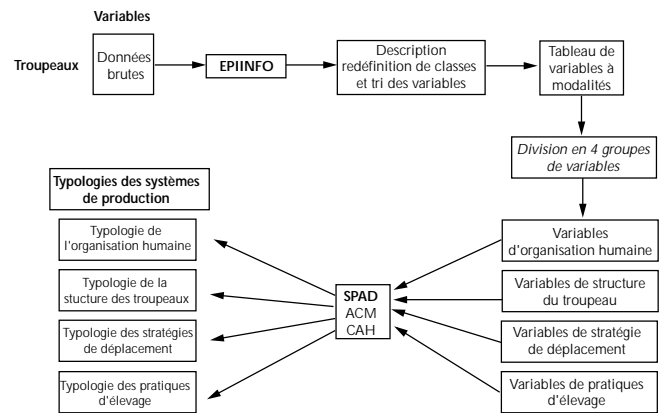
Variables

Troupeaux

Données brutes

EPIINFO

Description redéfinition de classes et tri des variables

Tableau de variables à modalités

Division en 4 groupes de variables

Typologies des systèmes de production

Typologie de l'organisation humaine

Typologie de la stucture des troupeaux

Typologie des stratégies de déplacement

Typologie des pratiques d'élevage

SPAD
ACM
CAH

Variables d'organisation humaine

Variables de structure du troupeau

Variables de stratégie de déplacement

Variables de pratiques d'élevage